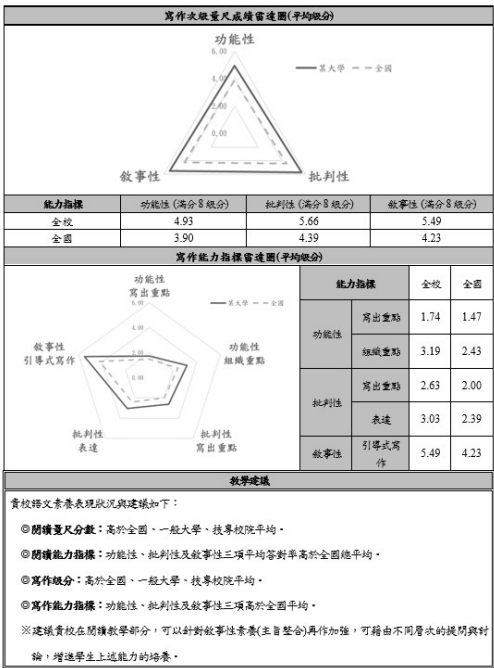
寫作文級量尺成績雷達圖(平均級分)

功能性

6.00

4.00

2.00

0.00

某大學 全國

敘事性

批判性

| 能力指標 | 功能性 (滿分8級分) | 批判性 (滿分8級分) | 敘事性 (滿分8級分) |
|---|---|---|---|
| 全校 | 4.93 | 5.66 | 5.49 |
| 全國 | 3.90 | 4.39 | 4.23 |

寫作能力指標雷達圖(平均級分)

功能性 寫出重點

某大學 全國

6.00

4.00

2.00

0.00

功能性 組織重點

敘事性 引導式寫作

批判性 表達

批判性 寫出重點

| 能力指標 | | 全校 | 全國 |
|---|---|---|---|
| 功能性 | 寫出重點 | 1.74 | 1.47 |
| 功能性 | 組織重點 | 3.19 | 2.43 |
| 批判性 | 寫出重點 | 2.63 | 2.00 |
| 批判性 | 表達 | 3.03 | 2.39 |
| 敘事性 | 引導式寫作 | 5.49 | 4.23 |

教學建議

貴校語文素養表現狀況與建議如下:

◎閱讀量尺分數:高於全國、一般大學、技專校院平均。

◎閱讀能力指標:功能性、批判性及敘事性三項平均答對率高於全國總平均。

◎寫作級分:高於全國、一般大學、技專校院平均。

◎寫作能力指標:功能性、批判性及敘事性三項高於全國平均。

※建議貴校在閱讀教學部分,可以針對敘事性素養(主旨整合)再作加強,可藉由不同層次的提問與討論,增進學生上述能力的培養。